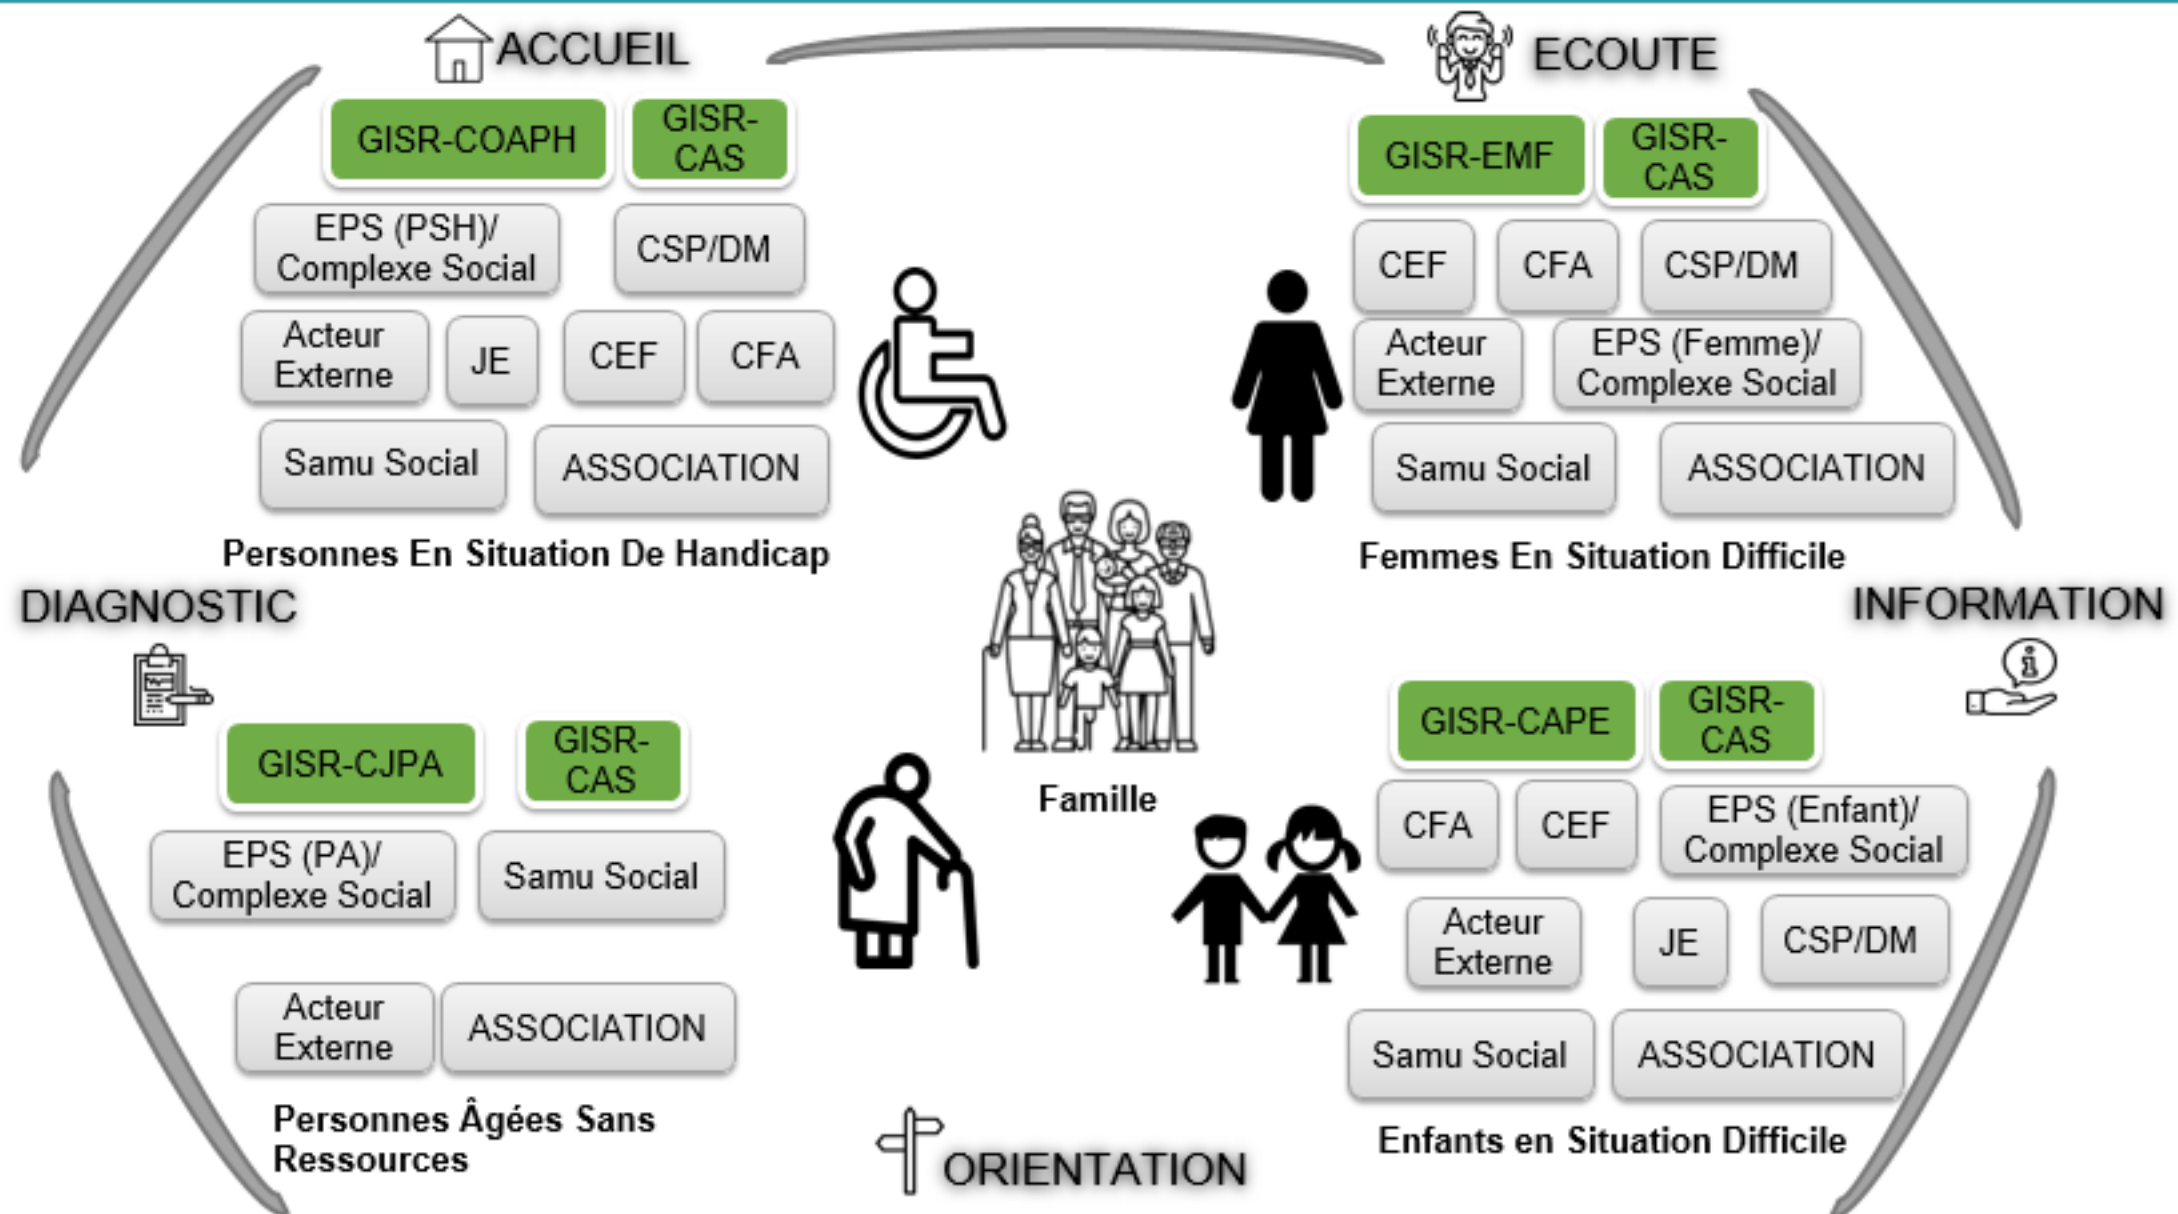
ACCUEIL

GISR-COAPH
GISR-CAS
EPS (PSH)/ Complexe Social
CSP/DM
Acteur Externe
JE
CEF
CFA
Samu Social
ASSOCIATION

Personnes En Situation De Handicap

ECOUTE

GISR-EMF
GISR-CAS
CEF
CFA
CSP/DM
Acteur Externe
EPS (Femme)/ Complexe Social
Samu Social
ASSOCIATION

Femmes En Situation Difficile

DIAGNOSTIC

GISR-CJPA
GISR-CAS
EPS (PA)/ Complexe Social
Samu Social
Acteur Externe
ASSOCIATION

Personnes Âgées Sans Ressources

Famille

INFORMATION

GISR-CAPE
GISR-CAS
CFA
CEF
EPS (Enfant)/ Complexe Social
Acteur Externe
JE
CSP/DM
Samu Social
ASSOCIATION

Enfants en Situation Difficile

ORIENTATION